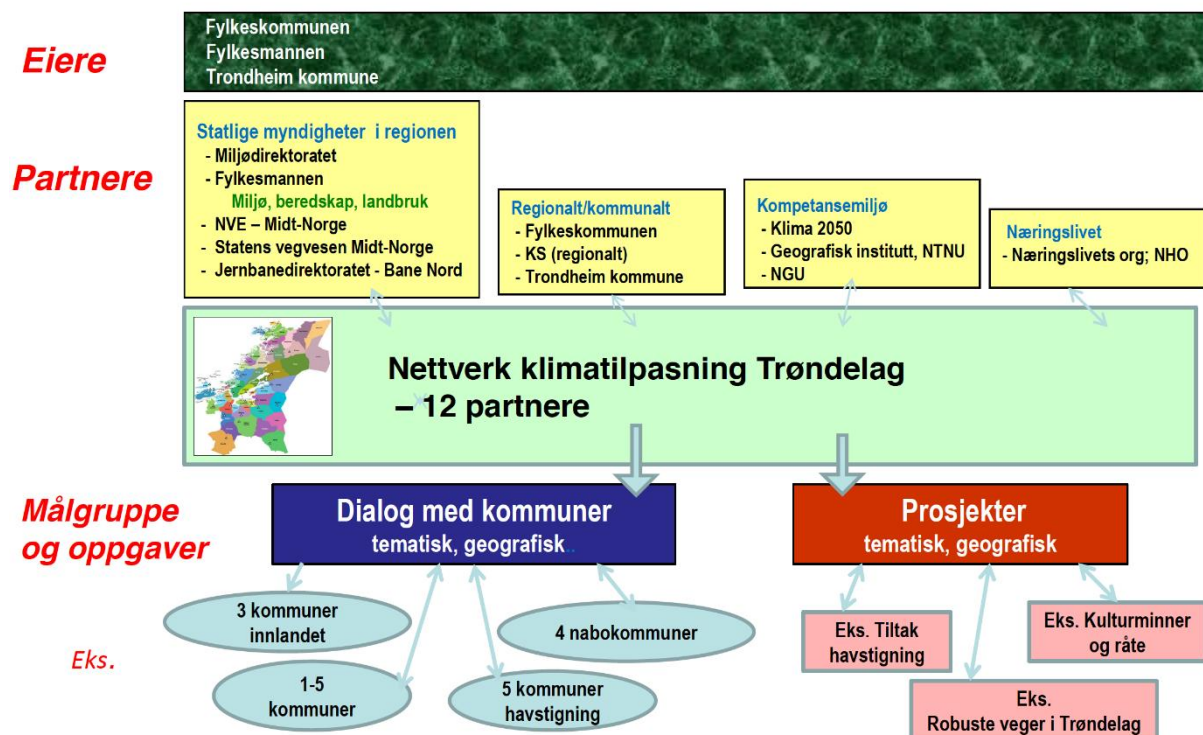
Eiere

Fylkeskommunen
Fylkesmannen
Trondheim kommune

Partnere

Statlige myndigheter i regionen
- Miljødirektoratet
- Fylkesmannen
Miljø, beredskap, landbruk
- NVE – Midt-Norge
- Statens vegvesen Midt-Norge
- Jernbanedirektoratet - Bane Nord

Regionalt/kommunalt
- Fylkeskommunen
- KS (regionalt)
- Trondheim kommune

Kompetansemiljø
- Klima 2050
- Geografisk institutt, NTNU
- NGU

Næringslivet
- Næringslivets org; NHO

Nettverk klimatilpasning Trøndelag – 12 partnere

Målgruppe og oppgaver

Dialog med kommuner
tematisk, geografisk

Prosjekter
tematisk, geografisk

Eks.

3 kommuner innlandet

4 nabokommuner

1-5 kommuner

5 kommuner havstigning

Eks. Tiltak havstigning

Eks. Kulturminner og råte

Eks. Robuste veger i Trøndelag